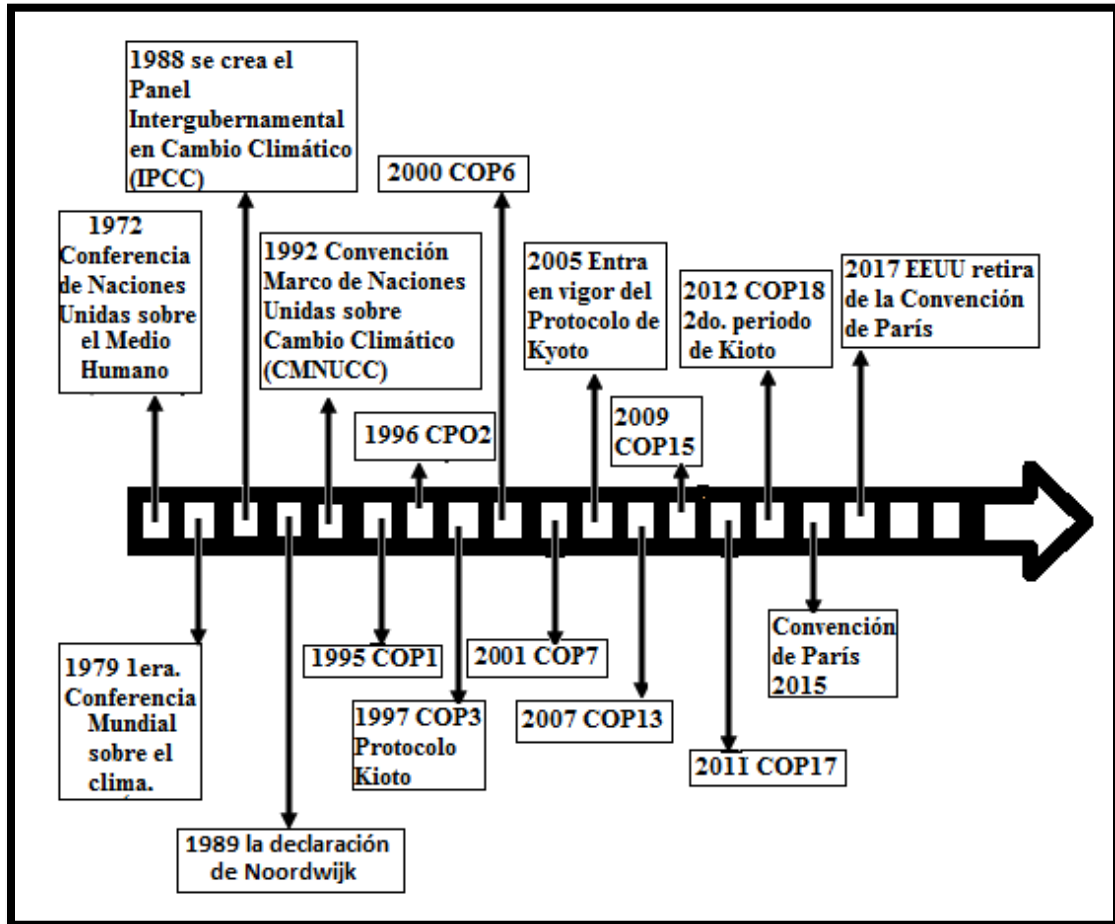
1988 se crea el Panel Intergubernamental en Cambio Climático (IPCC)

2000 COP6

1972 Conferencia de Naciones Unidas sobre el Medio Humano

1992 Convención Marco de Naciones Unidas sobre Cambio Climático (CMNUCC)

2005 Entra en vigor del Protocolo de Kyoto

2012 COP18 2do. periodo de Kioto

2017 EEUU retira de la Convención de París

1996 CPO2

2009 COP15

1979 1era. Conferencia Mundial sobre el clima.

1995 COP1

2001 COP7

Convención de París 2015

1997 COP3 Protocolo Kioto

2007 COP13

2011 COP17

1989 la declaración de Noordwijk